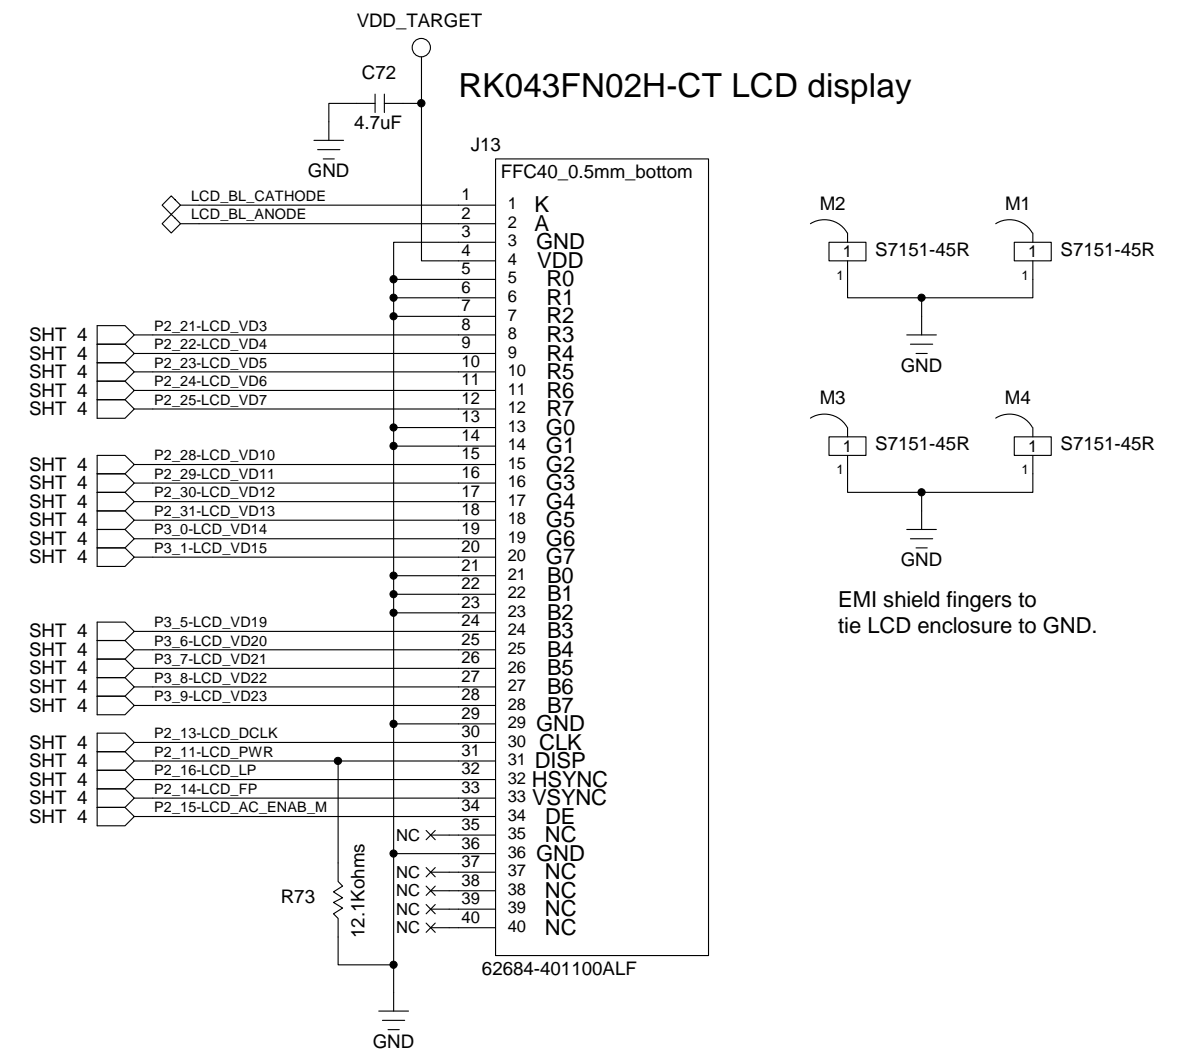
VDD_TARGET

C72

4.7uF

GND

RK043FN02H-CT LCD display

J13

FFC40_0.5mm_bottom

LCD_BL_CATHODE
LCD_BL_ANODE

SHT 4 P2_21-LCD_VD3
SHT 4 P2_22-LCD_VD4
SHT 4 P2_23-LCD_VD5
SHT 4 P2_24-LCD_VD6
SHT 4 P2_25-LCD_VD7

SHT 4 P2_28-LCD_VD10
SHT 4 P2_29-LCD_VD11
SHT 4 P2_30-LCD_VD12
SHT 4 P2_31-LCD_VD13
SHT 4 P3_0-LCD_VD14
SHT 4 P3_1-LCD_VD15

SHT 4 P3_5-LCD_VD19
SHT 4 P3_6-LCD_VD20
SHT 4 P3_7-LCD_VD21
SHT 4 P3_8-LCD_VD22
SHT 4 P3_9-LCD_VD23

SHT 4 P2_13-LCD_DCLK
SHT 4 P2_11-LCD_PWR
SHT 4 P2_16-LCD_LP
SHT 4 P2_14-LCD_FP
SHT 4 P2_15-LCD_AC_ENAB_M

1 1 K
2 2 A
3 3 GND
4 4 VDD
5 5 R0
6 6 R1
7 7 R2
8 8 R3
9 9 R4
10 10 R5
11 11 R6
12 12 R7
13 13 G0
14 14 G1
15 15 G2
16 16 G3
17 17 G4
18 18 G5
19 19 G6
20 20 G7
21 21 B0
22 22 B1
23 23 B2
24 24 B3
25 25 B4
26 26 B5
27 27 B6
28 28 B7
29 29 GND
30 30 CLK
31 31 DISP
32 32 HSYNC
33 33 VSYNC
34 34 DE
NC 35 35 NC
36 36 GND
NC 37 37 NC
NC 38 38 NC
NC 39 39 NC
NC 40 40 NC

R73
12.1Kohms

62684-401100ALF

GND

M2
1 S7151-45R
1

M1
1 S7151-45R
1

GND

M3
1 S7151-45R
1

M4
1 S7151-45R
1

GND

EMI shield fingers to
tie LCD enclosure to GND.